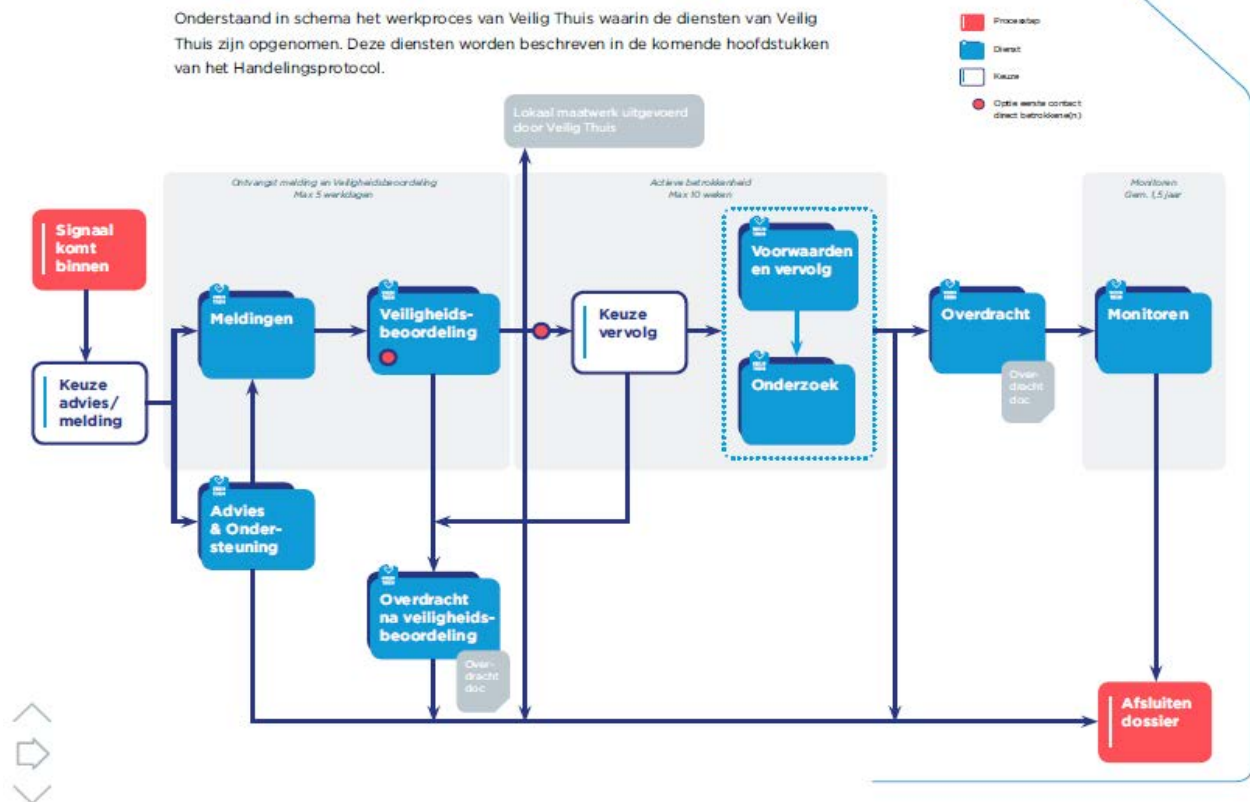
Onderstaand in schema het werkproces van Veilig Thuis waarin de diensten van Veilig Thuis zijn opgenomen. Deze diensten worden beschreven in de komende hoofdstukken van het Handelingsprotocol.

Processtap
Dienst
Keuze
Optie eerste contact direct betrokkene(n)

Lokaal maatwerk uitgevoerd door Veilig Thuis

Ontvangst melding en Veiligheidsbeoordeling
Max 5 werkdagen

Actieve betrokkenheid
Max 10 weken

Monitoren
Gem. 1,5 jaar

Signaal komt binnen

Keuze advies/ melding

Meldingen

Veiligheids-beoordeling

Keuze vervolg

Voorwaarden en vervolg

Onderzoek

Overdracht

Overdracht doc

Monitoren

Advies & Onder-steuning

Overdracht na veiligheids-beoordeling

Overdracht doc

Afsluiten dossier